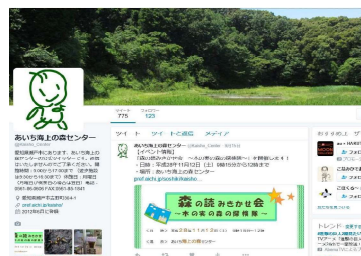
ツイート 775 フォロワー 123

あいち海上の森センター
@Kaisho_Center

愛知県瀬戸市にあります、あいち海上の森センターのTwitterページです。お問い合わせはメールでお願いいたします。

瀬戸市海上町281番地の1

pref.aichi.jp/kaisho/

2013年8月に登録

ツイート ツイートと返信 メディア

あいち海上の森センター @Kaisho_Center
【イベント情報】
「森の読みきかせ会 〜木の実の森の探検隊〜」を開催します！
・日時：平成28年11月12日（土）
・場所：あいち海上の森センター
pref.aichi.jp/soshiki/kaisho...

森の読みきかせ会
〜木の実の森の探検隊〜

おすすめユーザー

トレンド